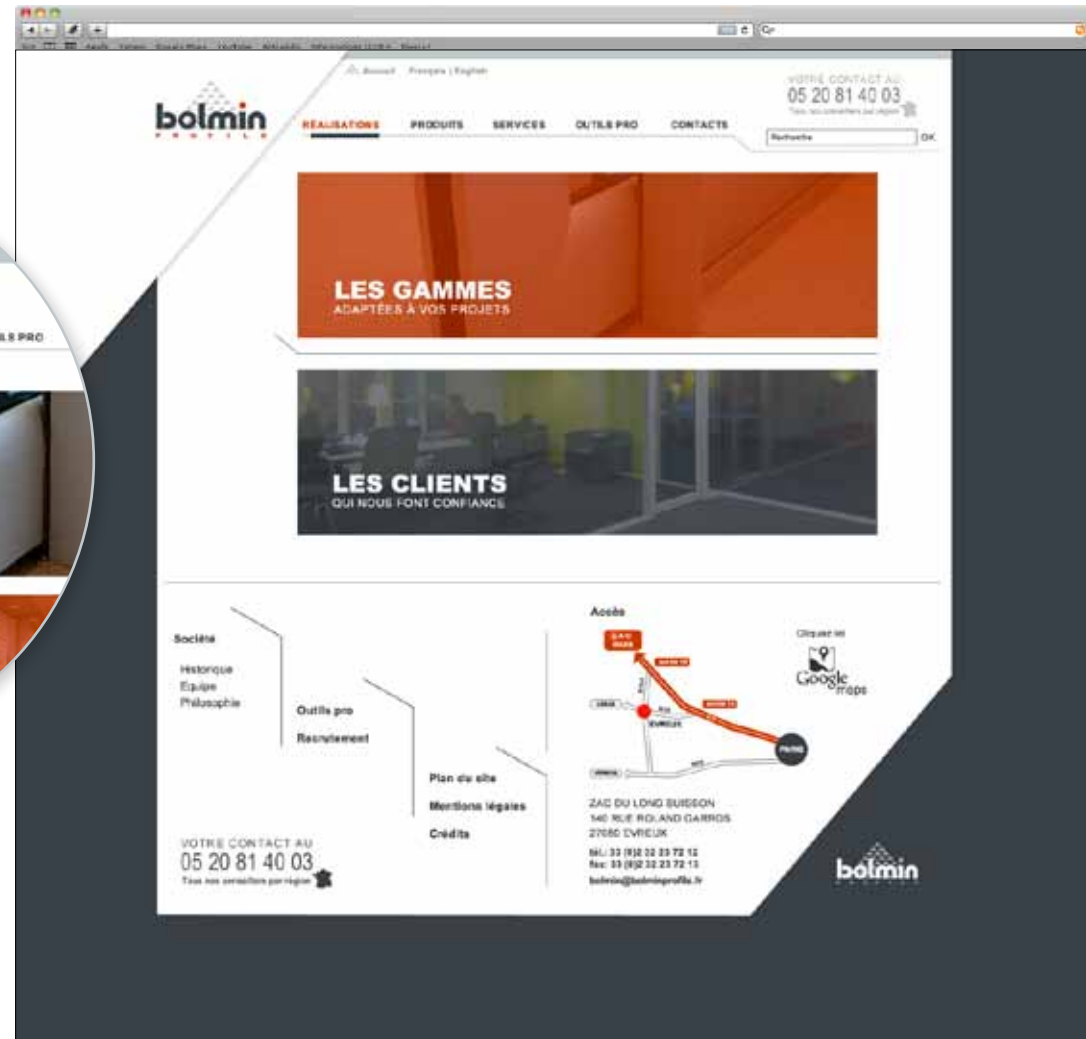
LS PRO

Accueil Français | English

VOTRE CONTACT AU
05 20 81 40 03
Tous nos conseillers par région

bolmin
PROFILS

RÉALISATIONS PRODUITS SERVICES OUTILS PRO CONTACTS

Recherche OK

LES GAMMES
ADAPTÉES À VOS PROJETS

LES CLIENTS
QUI NOUS FONT CONFIANCE

Société

Historique
Equipe
Philosophie

Outils pro

Recrutement

Plan du site

Mentions légales

Crédits

VOTRE CONTACT AU
05 20 81 40 03
Tous nos conseillers par région

Accès

Cliquez ici

Google maps

EVREUX

PARIS

ZAC DU LONG BUISSON
140 RUE ROLAND GARROS
27000 EVREUX

tél.: 33 (0)2 32 23 72 12
fax: 33 (0)2 32 23 72 13
bolmin@bolminprofils.fr

bolmin